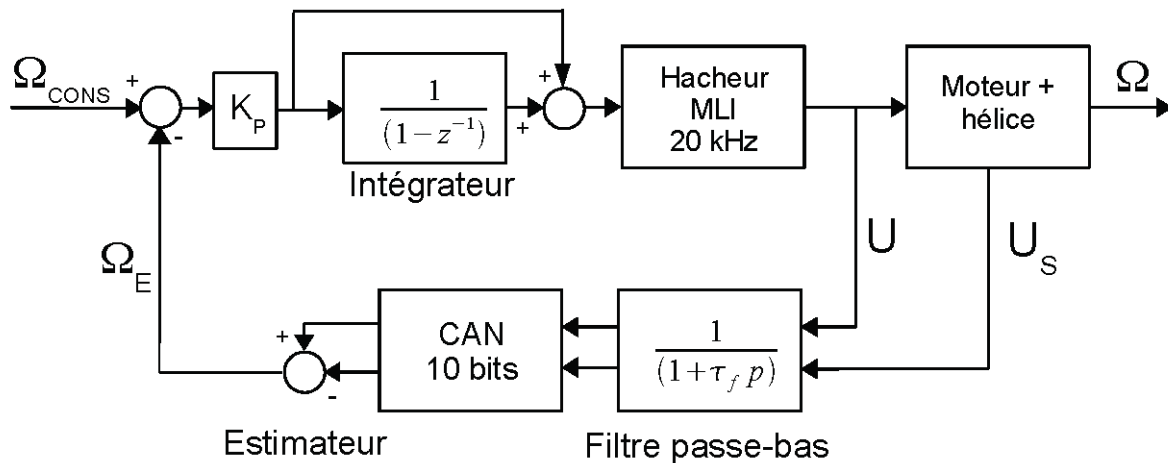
$\Omega_{CONS}$ + -

$K_P$

$\frac{1}{(1-z^{-1})}$

Intégrateur

+ +

Hacheur MLI 20 kHz

Moteur + hélice

$\Omega$

U

$U_S$

$\Omega_E$

+ -

CAN 10 bits

$\frac{1}{(1+\tau_f p)}$

Estimateur

Filtre passe-bas